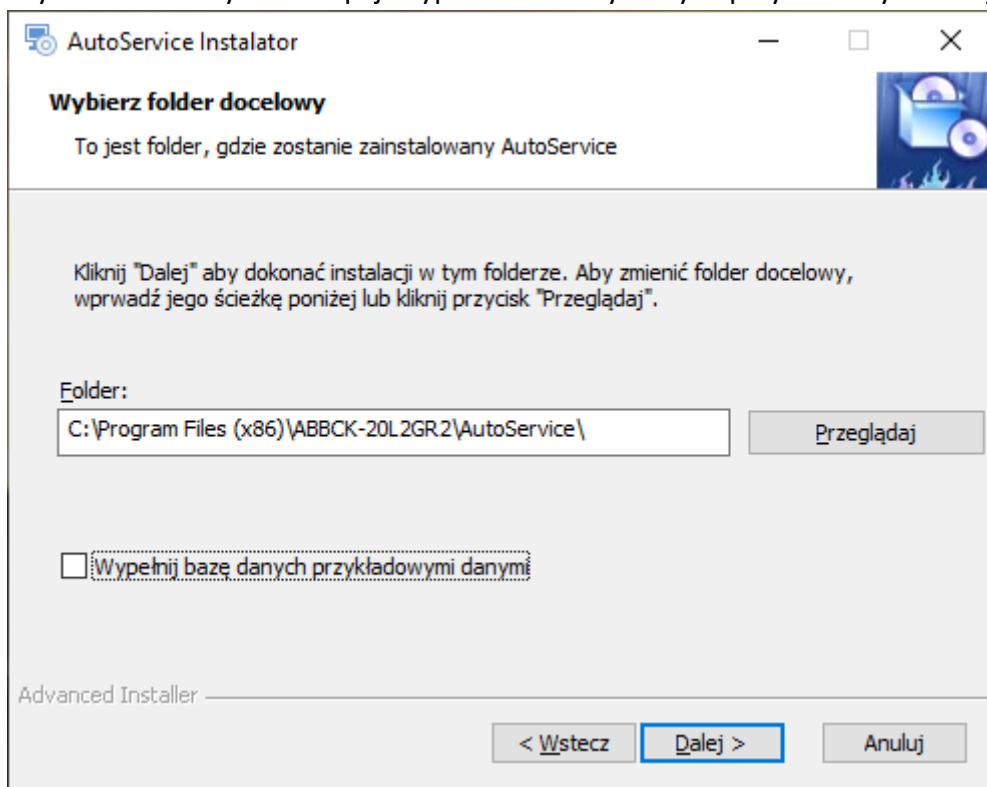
AutoService Instalator

Wybierz folder docelowy

To jest folder, gdzie zostanie zainstalowany AutoService

Kliknij "Dalej" aby dokonać instalacji w tym folderze. Aby zmienić folder docelowy, wprwadź jego ścieżkę poniżej lub kliknij przycisk "Przeglądaj".

Folder:

C:\Program Files (x86)\ABBCK-20L2GR2\AutoService\

Przeglądaj

Wypełnij bazę danych przykładowymi danymi

Advanced Installer

< Wstecz

Dalej >

Anuluj